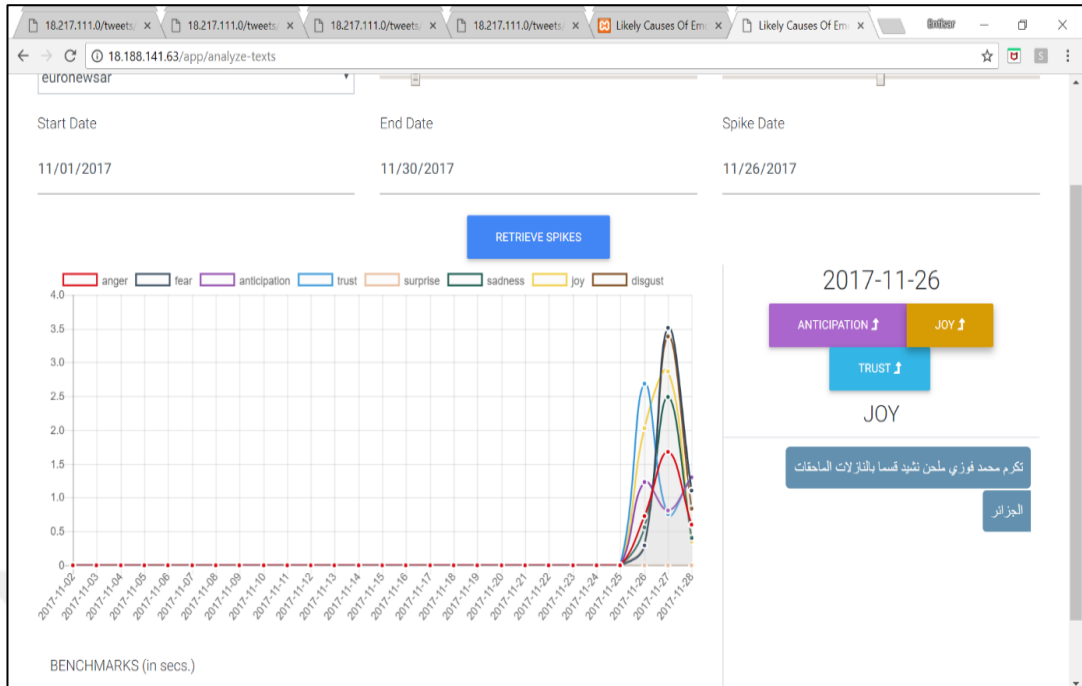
18.217.111.0/tweets ×
18.217.111.0/tweets ×
18.217.111.0/tweets ×
18.217.111.0/tweets ×
Likely Causes Of Em ×
Likely Causes Of Em ×

18.188.141.63/app/analyze-texts

euronewsar

Start Date
11/01/2017

End Date
11/30/2017

Spike Date
11/26/2017

RETRIEVE SPIKES

anger fear anticipation trust surprise sadness joy disgust

4.0
3.5
3.0
2.5
2.0
1.5
1.0
0.5
0

2017-11-02 2017-11-03 2017-11-04 2017-11-05 2017-11-06 2017-11-07 2017-11-08 2017-11-09 2017-11-10 2017-11-11 2017-11-12 2017-11-13 2017-11-14 2017-11-15 2017-11-16 2017-11-17 2017-11-18 2017-11-19 2017-11-20 2017-11-21 2017-11-22 2017-11-23 2017-11-24 2017-11-25 2017-11-26 2017-11-27 2017-11-28

2017-11-26

ANTICIPATION ⮥
JOY ⮥
TRUST ⮥

JOY

تكرم محمد فوزي ملحن نشيد قسما بالنازلات الماحقات

الجزائر

BENCHMARKS (in secs.)